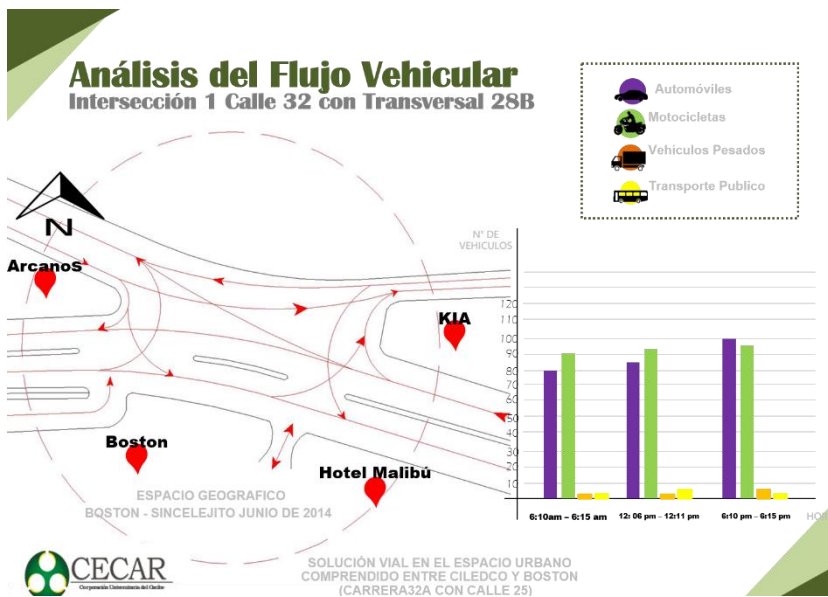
Análisis del Flujo Vehicular
Intersección 1 Calle 32 con Transversal 28B

Automóviles
Motocicletas
Vehiculos Pesados
Transporte Publico

N

Arcanos
KIA
Boston
Hotel Malibú

ESPACIO GEOGRAFICO
BOSTON - SINCELEJITO JUNIO DE 2014

N° DE VEHICULOS

120
110
100
90
80
70
60
50
40
30
20
10

6:10am – 6:15 am
12: 06 pm – 12:11 pm
6:10 pm – 6:15 pm
HO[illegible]

CECAR
Corporación Universitaria del Caribe

SOLUCIÓN VIAL EN EL ESPACIO URBANO
COMPRENDIDO ENTRE CILEDCO Y BOSTON
(CARRERA32A CON CALLE 25)